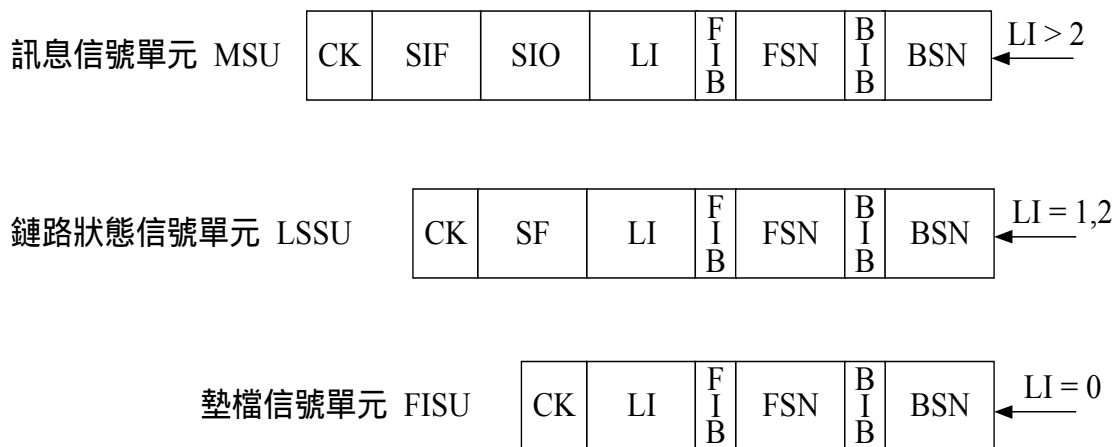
訊息信號單元 MSU

| CK | SIF | SIO | LI | FIB | FSN | BIB | BSN |
|---|---|---|---|---|---|---|---|

$LI > 2$

鏈路狀態信號單元 LSSU

| CK | SF | LI | FIB | FSN | BIB | BSN |
|---|---|---|---|---|---|---|

$LI = 1,2$

墊檔信號單元 FISU

| CK | LI | FIB | FSN | BIB | BSN |
|---|---|---|---|---|---|

$LI = 0$